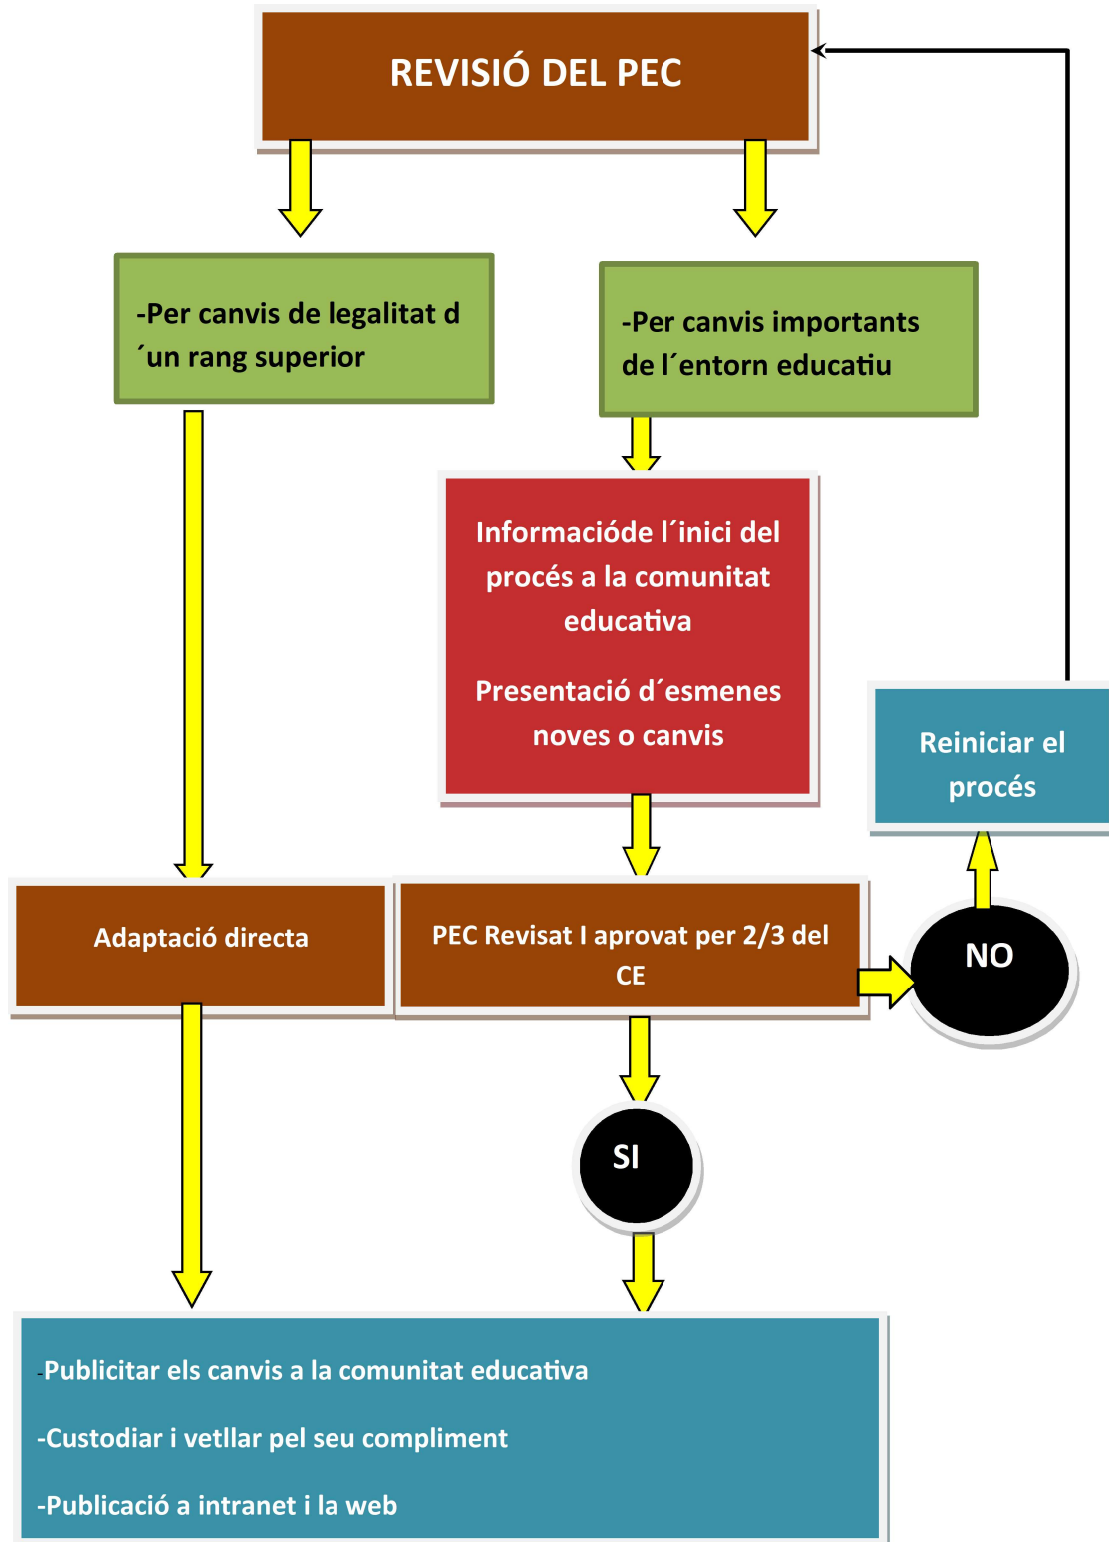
REVISIÓ DEL PEC

-Per canvis de legalitat d ´un rang superior

-Per canvis importants de l´entorn educatiu

Informaciόde l´inici del procés a la comunitat educativa

Presentació d´esmenes noves o canvis

Reiniciar el procés

Adaptació directa

PEC Revisat I aprovat per 2/3 del CE

NO

SI

-Publicitar els canvis a la comunitat educativa

-Custodiar i vetllar pel seu compliment

-Publicació a intranet i la web